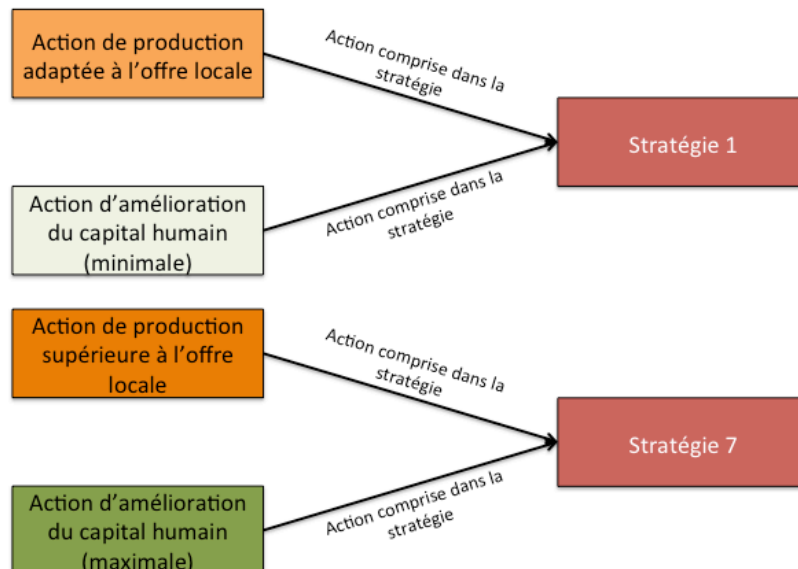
Action de production adaptée à l'offre locale

Action comprise dans la stratégie

Stratégie 1

Action d'amélioration du capital humain (minimale)

Action comprise dans la stratégie

Action de production supérieure à l'offre locale

Action comprise dans la stratégie

Stratégie 7

Action d'amélioration du capital humain (maximale)

Action comprise dans la stratégie